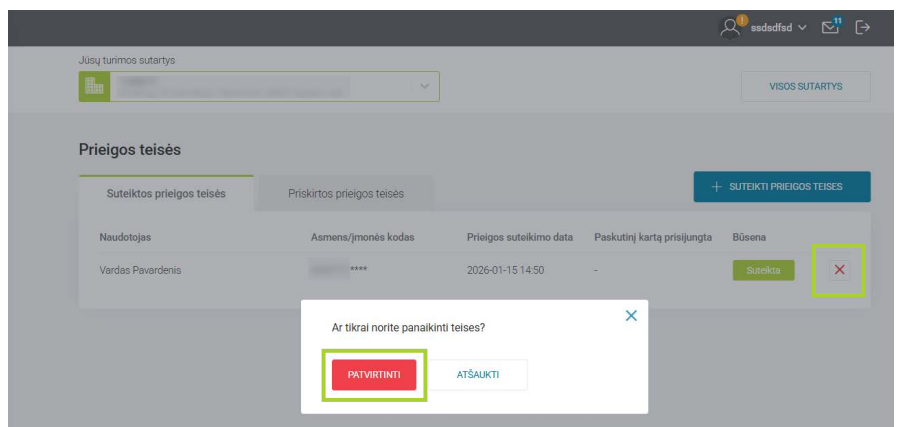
ssdsdfsd 11

Jūsų turimos sutartys

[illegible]

VISOS SUTARTYS

Prieigos teisės

Suteiktos prieigos teisės

Priskirtos prieigos teisės

+ SUTEIKTI PRIEIGOS TEISES

| Naudotojas | Asmens/įmonės kodas | Prieigos suteikimo data | Paskutinį kartą prisijungta | Būsena |
|---|---|---|---|---|
| Vardas Pavardenis | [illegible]**** | 2026-01-15 14:50 | - | Suteikta |

Ar tikrai norite panaikinti teises?

PATVIRTINTI

ATŠAUKTI